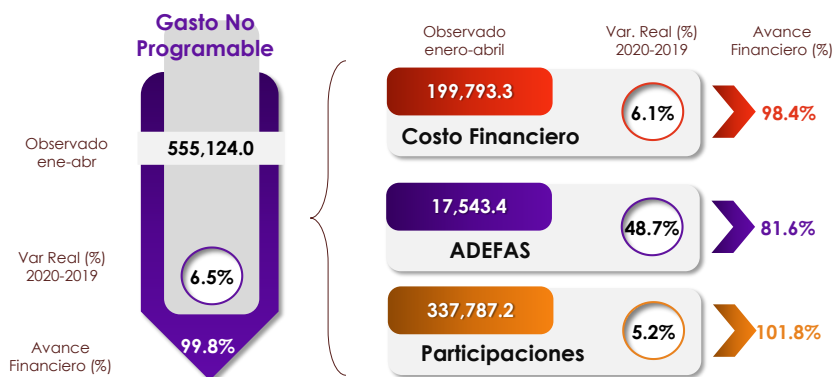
Gasto No Programable

Observado ene-abr
555,124.0

Var Real (%) 2020-2019
6.5%

Avance Financiero (%)
99.8%

Observado enero-abril

Var. Real (%) 2020-2019

Avance Financiero (%)

199,793.3
6.1%
Costo Financiero
98.4%

17,543.4
48.7%
ADEFAS
81.6%

337,787.2
5.2%
Participaciones
101.8%